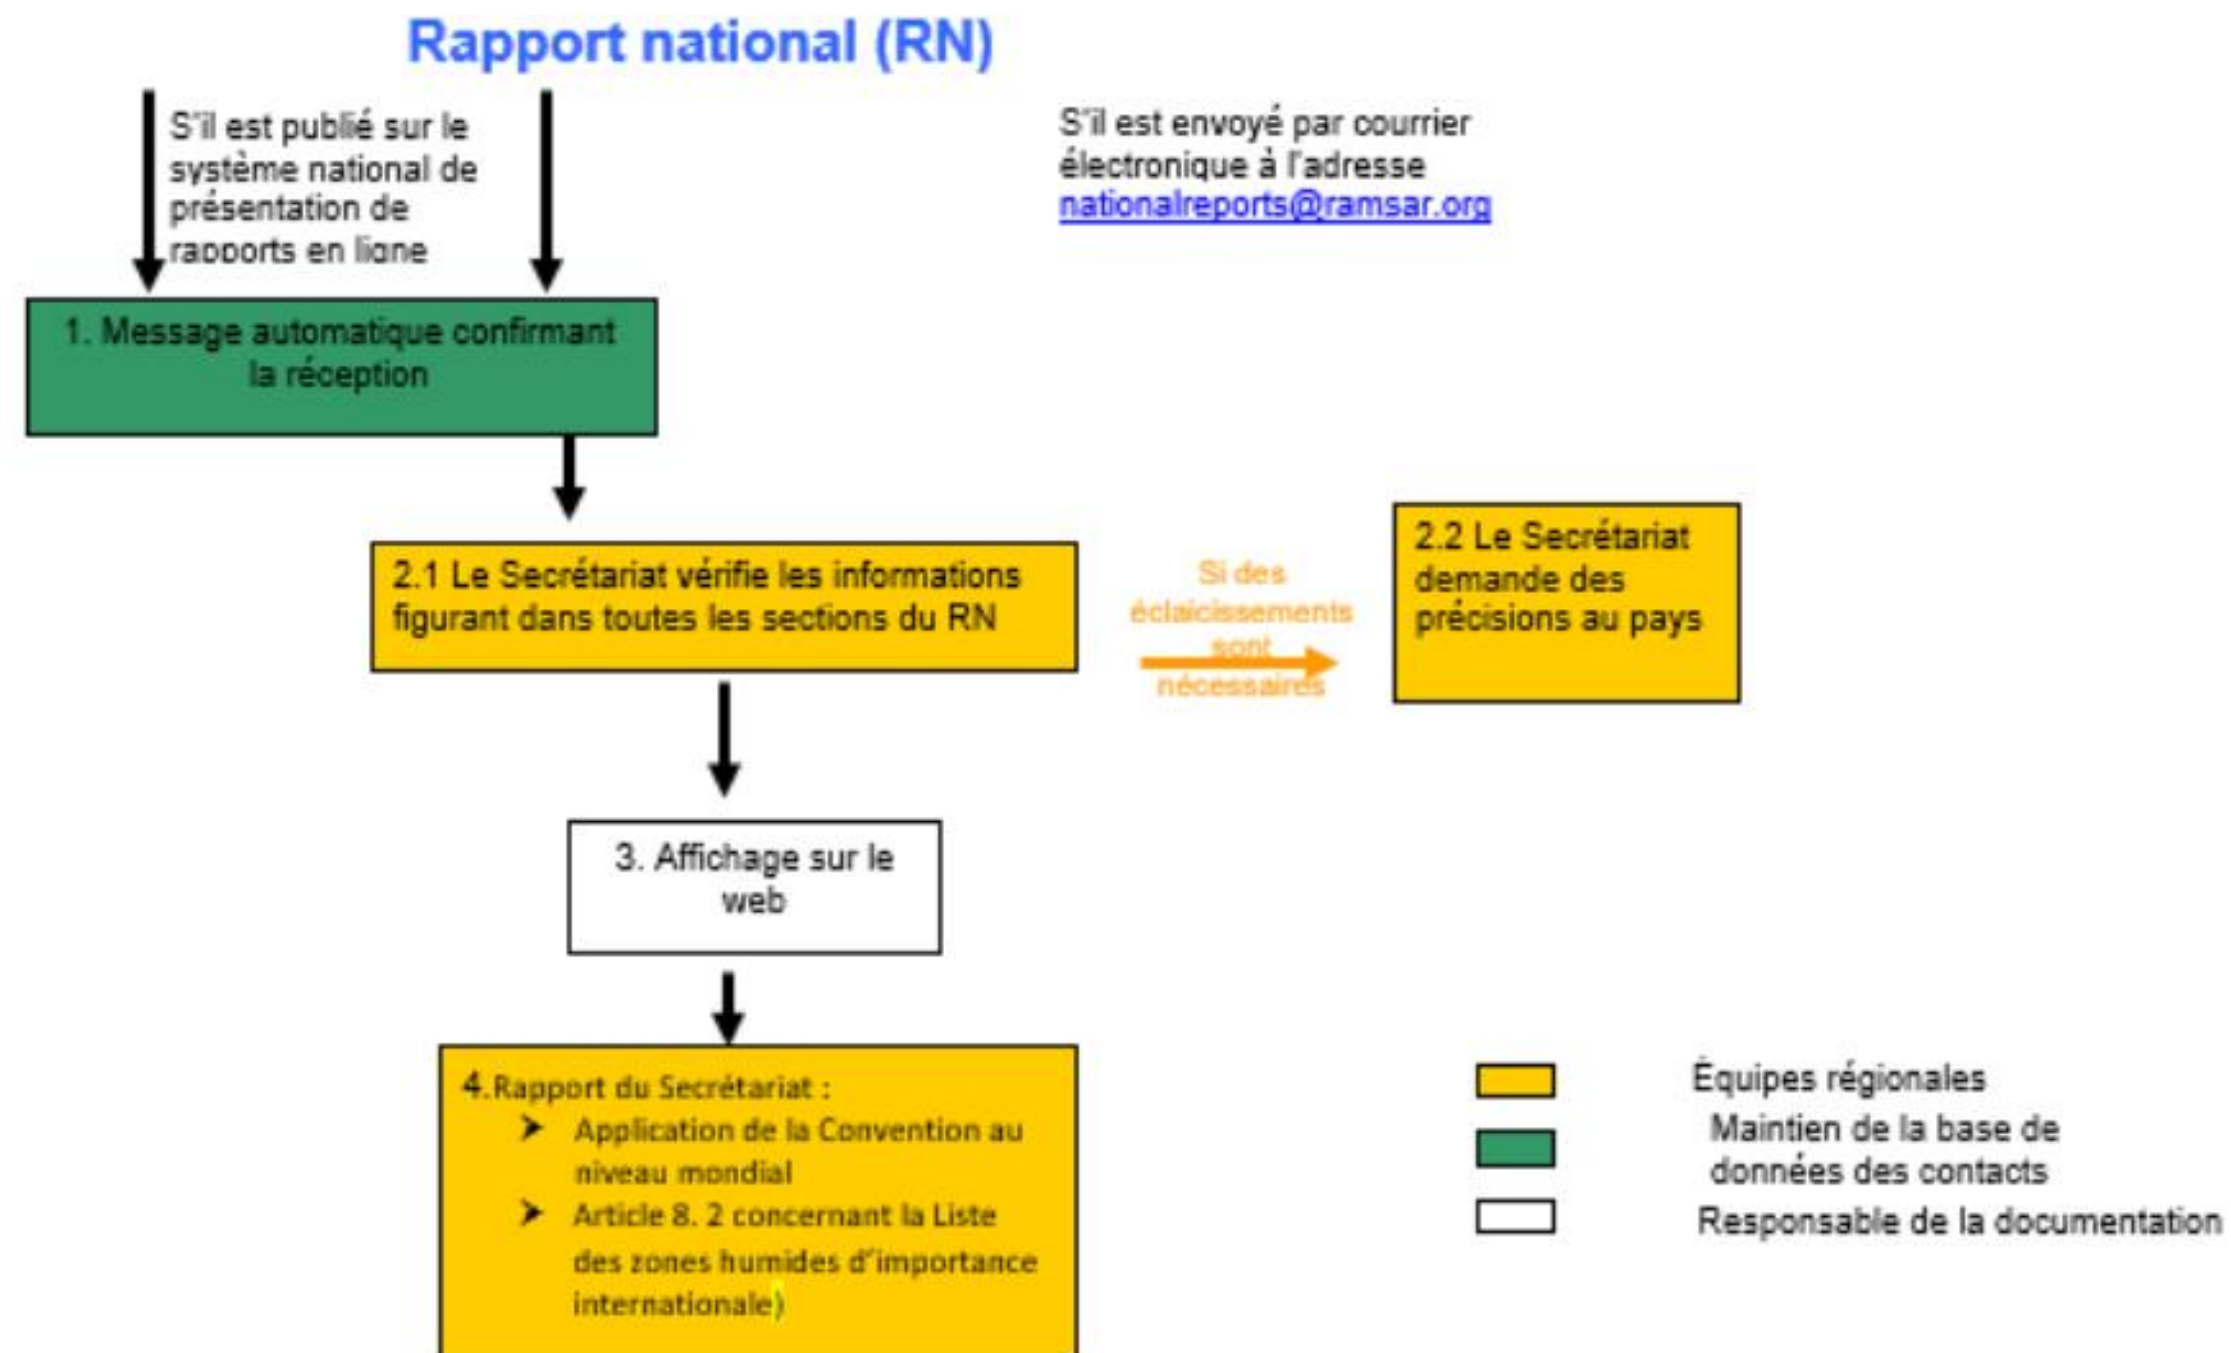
Rapport national (RN)

S'il est publié sur le système national de présentation de rapports en ligne

S'il est envoyé par courrier électronique à l'adresse nationalreports@ramsar.org

1. Message automatique confirmant la réception

2.1 Le Secrétariat vérifie les informations figurant dans toutes les sections du RN

Si des éclaicissements sont nécessaires

2.2 Le Secrétariat demande des précisions au pays

3. Affichage sur le web

4. Rapport du Secrétariat :
➤ Application de la Convention au niveau mondial
➤ Article 8. 2 concernant la Liste des zones humides d'importance internationale)

Équipes régionales
Maintien de la base de données des contacts
Responsable de la documentation